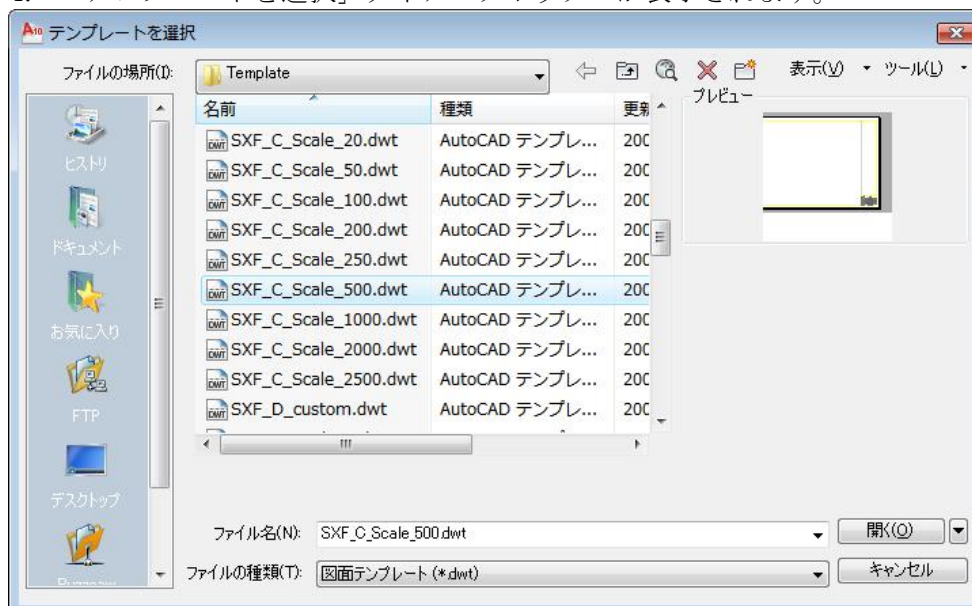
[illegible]ンプレートを選択」ダイアログボックスが表示されます。

テンプレートを選択

ファイルの場所(I): Template

表示(V) ツール(L)

| 名前 | 種類 | 更新 |
|---|---|---|
| SXF_C_Scale_20.dwt | AutoCAD テンプレ... | 200 |
| SXF_C_Scale_50.dwt | AutoCAD テンプレ... | 200 |
| SXF_C_Scale_100.dwt | AutoCAD テンプレ... | 200 |
| SXF_C_Scale_200.dwt | AutoCAD テンプレ... | 200 |
| SXF_C_Scale_250.dwt | AutoCAD テンプレ... | 200 |
| SXF_C_Scale_500.dwt | AutoCAD テンプレ... | 200 |
| SXF_C_Scale_1000.dwt | AutoCAD テンプレ... | 200 |
| SXF_C_Scale_2000.dwt | AutoCAD テンプレ... | 200 |
| SXF_C_Scale_2500.dwt | AutoCAD テンプレ... | 200 |
| SXF_D_custom.dwt | AutoCAD テンプレ... | 200 |

プレビュー

ヒストリ
ドキュメント
お気に入り
FTP
デスクトップ

ファイル名(N): SXF_C_Scale_500.dwt
開く(O)
ファイルの種類(T): 図面テンプレート (*.dwt)
キャンセル